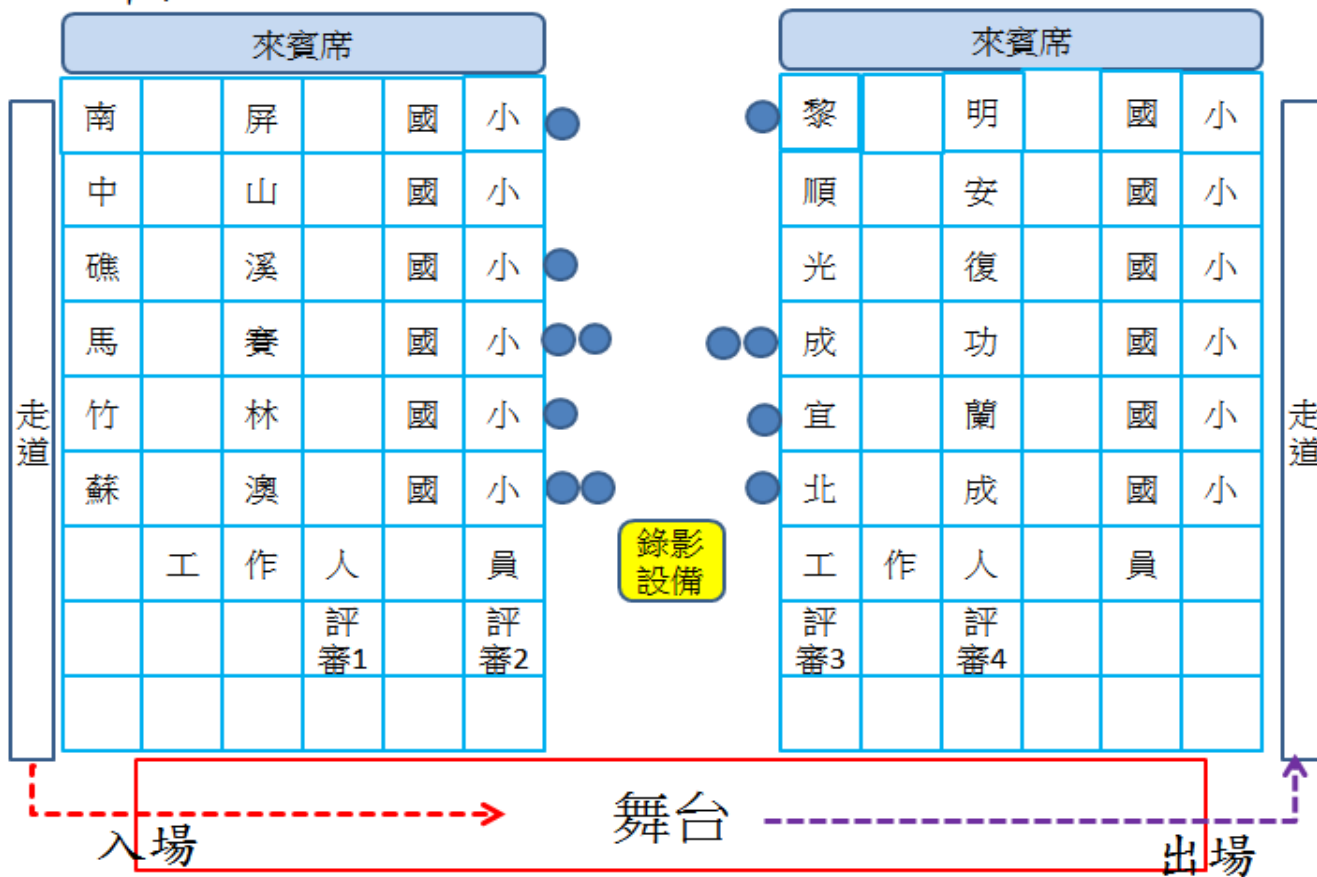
來賓席

| 南 | | 屏 | | 國 | 小 |
|---|---|---|---|---|---|
| 中 | | 山 | | 國 | 小 |
| 礁 | | 溪 | | 國 | 小 |
| 馬 | | 賽 | | 國 | 小 |
| 竹 | | 林 | | 國 | 小 |
| 蘇 | | 澳 | | 國 | 小 |
| | 工 | 作 | 人 | | 員 |
| | | | 評審1 | | 評審2 |
| | | | | | |

來賓席

| 黎 | | 明 | | 國 | 小 |
|---|---|---|---|---|---|
| 順 | | 安 | | 國 | 小 |
| 光 | | 復 | | 國 | 小 |
| 成 | | 功 | | 國 | 小 |
| 宜 | | 蘭 | | 國 | 小 |
| 北 | | 成 | | 國 | 小 |
| 工 | 作 | 人 | | 員 | |
| 評審3 | | 評審4 | | | |
| | | | | | |

走道

錄影設備

走道

舞台

入場

出場